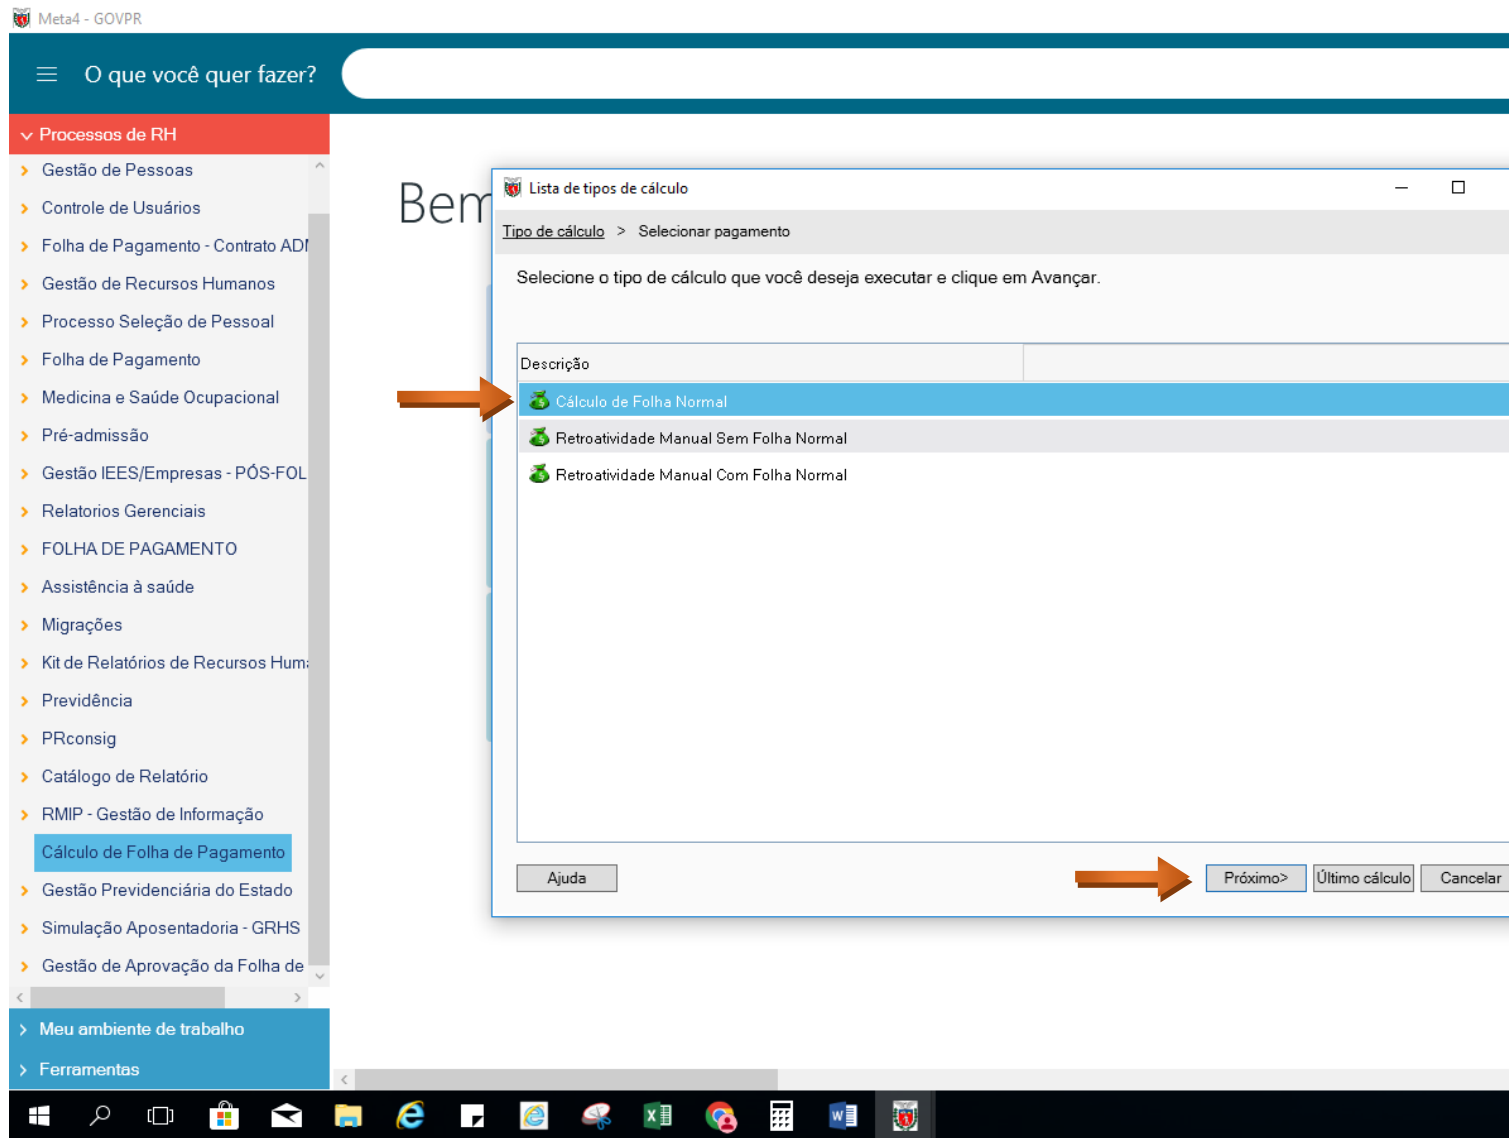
Meta4 - GOVPR

O que você quer fazer?

Processos de RH
Gestão de Pessoas
Controle de Usuários
Folha de Pagamento - Contrato ADI
Gestão de Recursos Humanos
Processo Seleção de Pessoal
Folha de Pagamento
Medicina e Saúde Ocupacional
Pré-admissão
Gestão IEES/Empresas - PÓS-FOL
Relatorios Gerenciais
FOLHA DE PAGAMENTO
Assistência à saúde
Migrações
Kit de Relatórios de Recursos Hum
Previdência
PRconsig
Catálogo de Relatório
RMIP - Gestão de Informação
Cálculo de Folha de Pagamento
Gestão Previdenciária do Estado
Simulação Aposentadoria - GRHS
Gestão de Aprovação da Folha de
Meu ambiente de trabalho
Ferramentas

Bem

Lista de tipos de cálculo

Tipo de cálculo > Selecionar pagamento

Selecione o tipo de cálculo que você deseja executar e clique em Avançar.

| Descrição | |
|---|---|
| Cálculo de Folha Normal | |
| Retroatividade Manual Sem Folha Normal | |
| Retroatividade Manual Com Folha Normal | |

Ajuda
Próximo>
Último cálculo
Cancelar